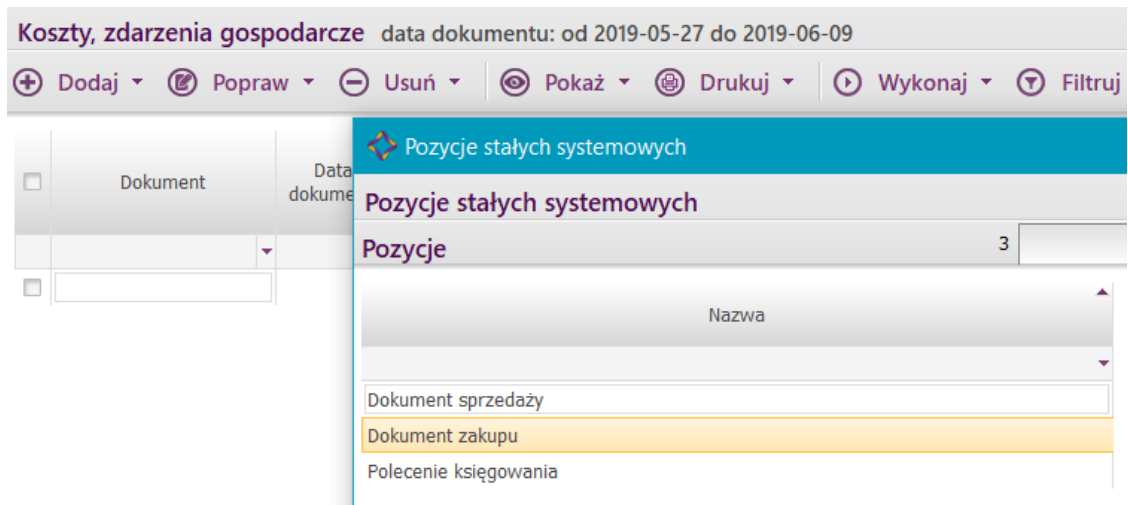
Koszty, zdarzenia gospodarcze data dokumentu: od 2019-05-27 do 2019-06-09

Dodaj ▾ Popraw ▾ Usuń ▾ Pokaż ▾ Drukuj ▾ Wykonaj ▾ Filtruj

| | Dokument | Data dokume |
|---|---|---|

Pozycje stałych systemowych

Pozycje stałych systemowych

Pozycje 3

| Nazwa |
|---|
| Dokument sprzedaży |
| Dokument zakupu |
| Polecenie księgowania |